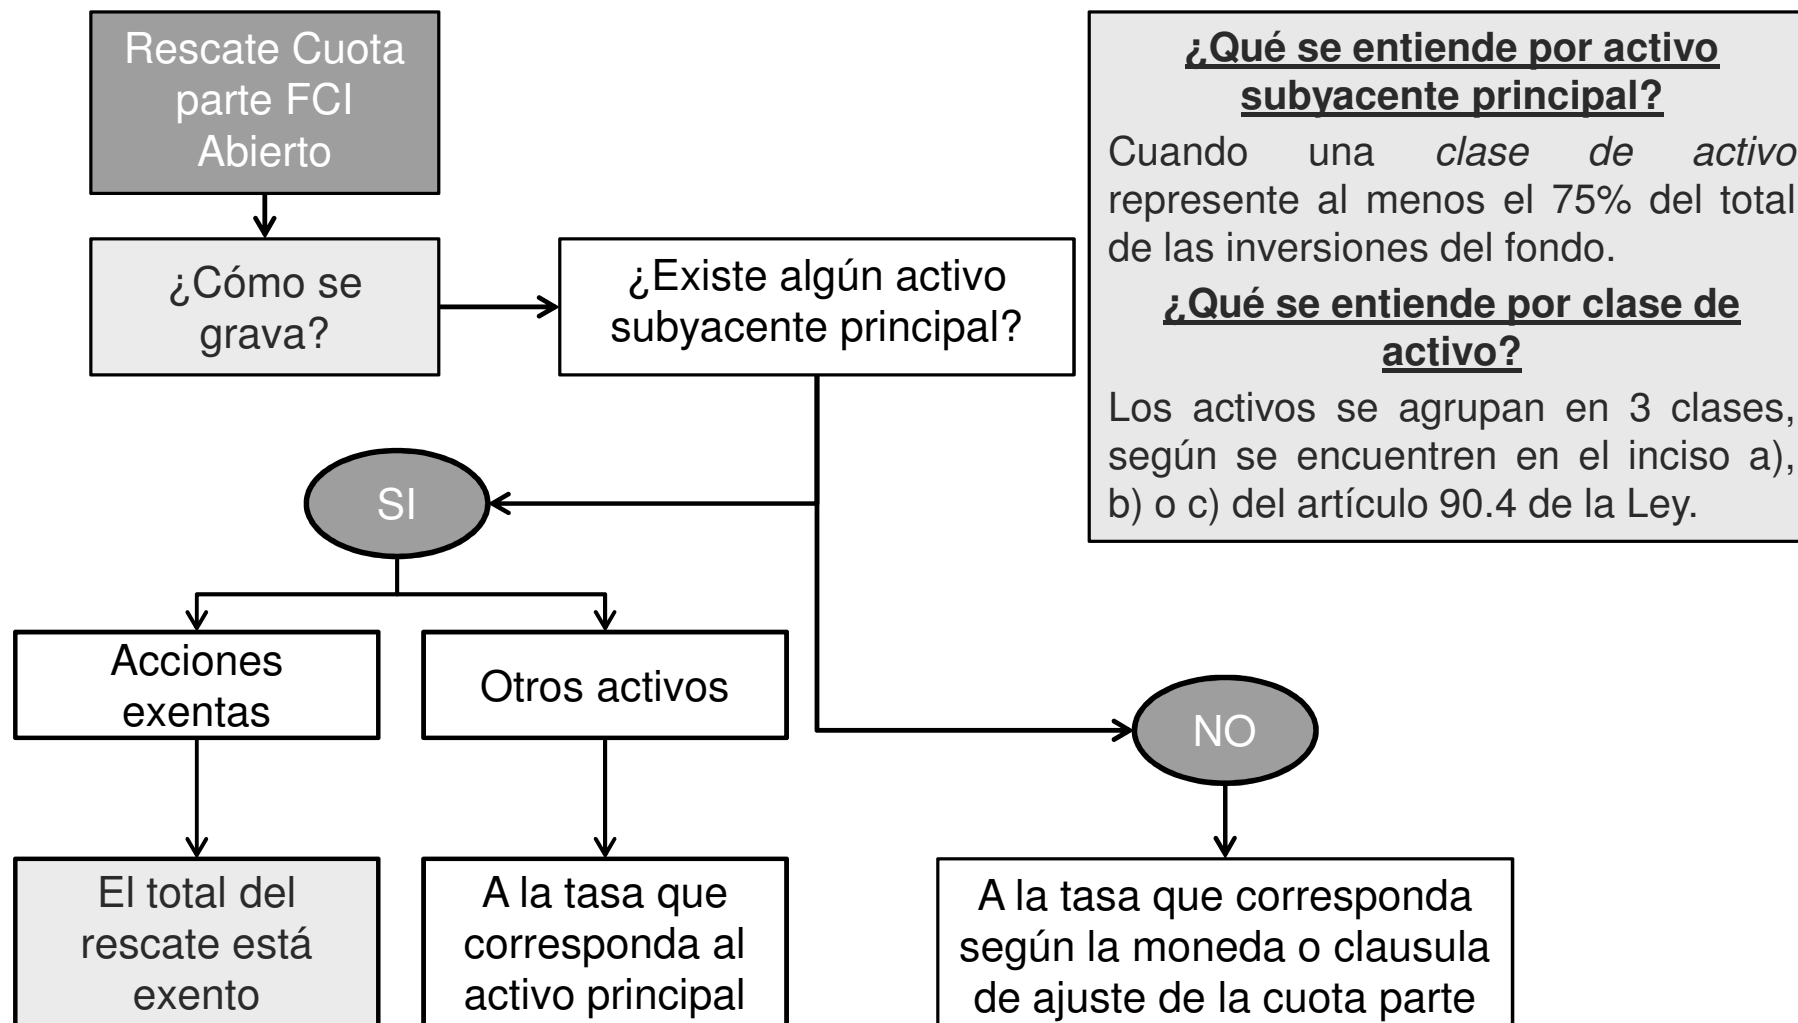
Rescate Cuota parte FCI Abierto

¿Cómo se grava?

¿Existe algún activo subyacente principal?

SI

Acciones exentas

Otros activos

NO

El total del rescate está exento

A la tasa que corresponda al activo principal

A la tasa que corresponda según la moneda o clausula de ajuste de la cuota parte

¿Qué se entiende por activo subyacente principal?

Cuando una *clase de activo* represente al menos el 75% del total de las inversiones del fondo.

¿Qué se entiende por clase de activo?

Los activos se agrupan en 3 clases, según se encuentren en el inciso a), b) o c) del artículo 90.4 de la Ley.